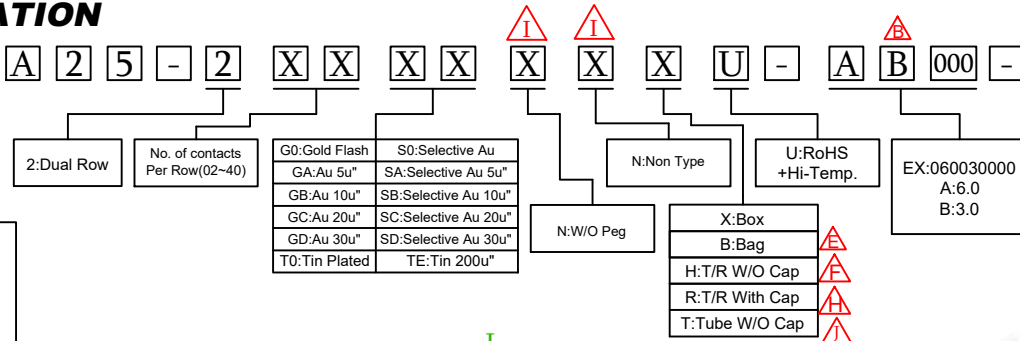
ATION

I I B

A 2 5 - 2 X X X X X X X U - A B 000 -

2:Dual Row

No. of contacts Per Row(02~40)

| G0:Gold Flash | S0:Selective Au |
|---|---|
| GA:Au 5u" | SA:Selective Au 5u" |
| GB:Au 10u" | SB:Selective Au 10u" |
| GC:Au 20u" | SC:Selective Au 20u" |
| GD:Au 30u" | SD:Selective Au 30u" |
| T0:Tin Plated | TE:Tin 200u" |

N:W/O Peg

N:Non Type

X:Box
B:Bag E
H:T/R W/O Cap F
R:T/R With Cap H
T:Tube W/O Cap J

U:RoHS +Hi-Temp.

EX:060030000
A:6.0
B:3.0